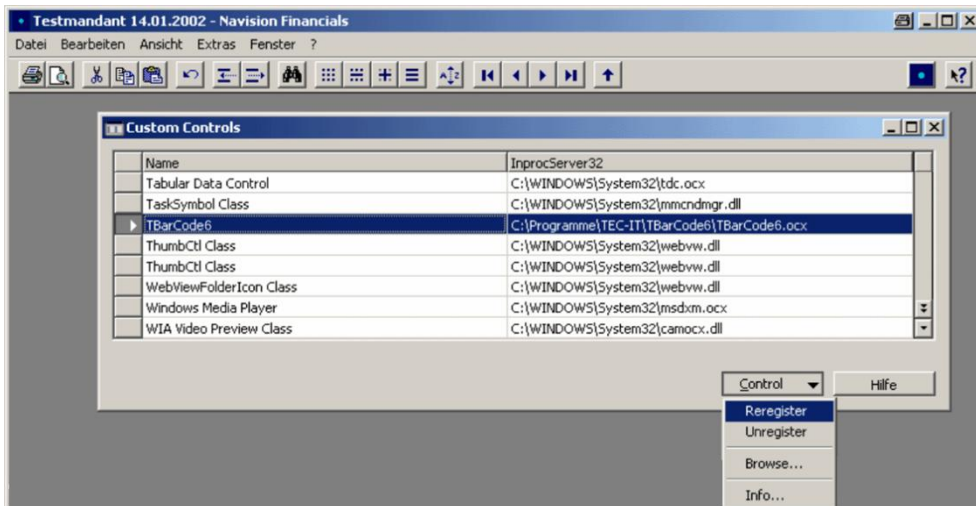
Testmandant 14.01.2002 - Navision Financials

Datei Bearbeiten Ansicht Extras Fenster ?

Custom Controls

| Name | InprocServer32 |
|---|---|
| Tabular Data Control | C:\WINDOWS\System32\tdc.ocx |
| TaskSymbol Class | C:\WINDOWS\System32\mmcndmgr.dll |
| TBarCode6 | C:\Programme\TEC-IT\TBarCode6\TBarCode6.ocx |
| ThumbCtl Class | C:\WINDOWS\System32\webvw.dll |
| ThumbCtl Class | C:\WINDOWS\System32\webvw.dll |
| WebViewFolderIcon Class | C:\WINDOWS\System32\webvw.dll |
| Windows Media Player | C:\WINDOWS\System32\msdxm.ocx |
| WIA Video Preview Class | C:\WINDOWS\System32\camocx.dll |

Control
Hilfe

Reregister
Unregister
Browse...
Info...